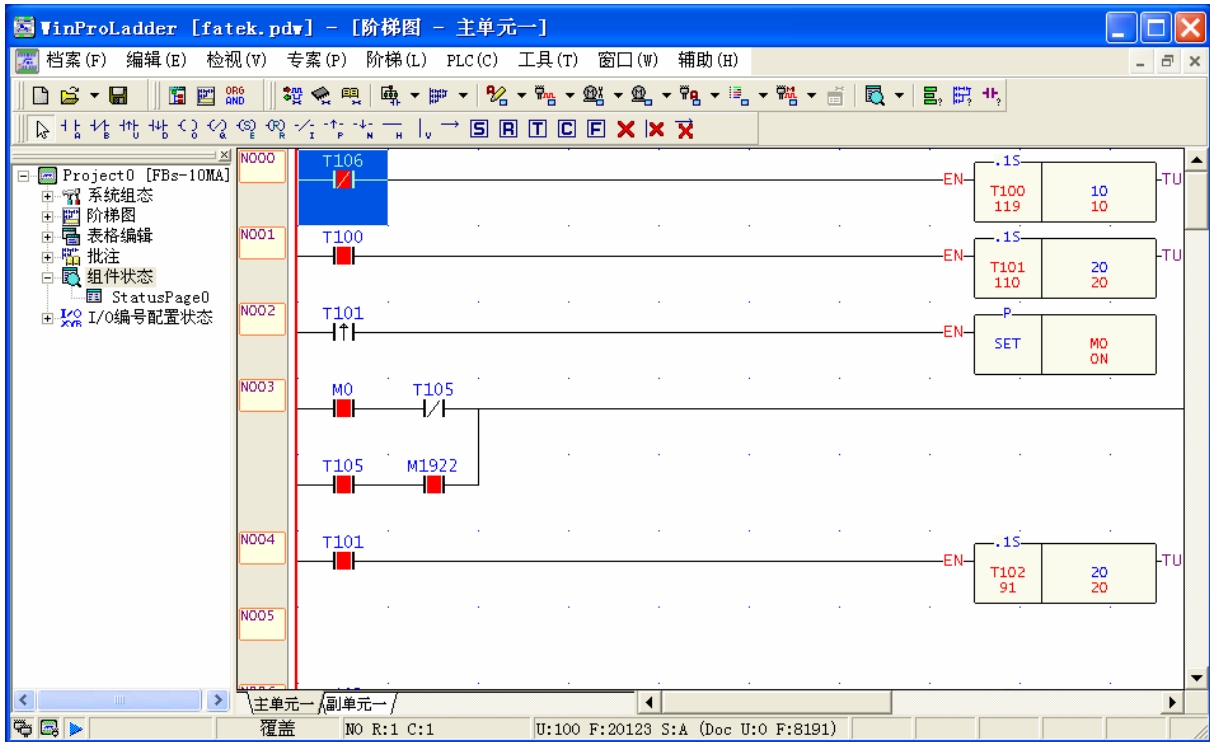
WinProLadder [fatek.pdw] - [阶梯图 - 主单元一]

档案(F) 编辑(E) 检视(V) 专案(P) 阶梯(L) PLC(C) 工具(T) 窗口(W) 辅助(H)

ORG AND

Project0 [FBs-10MA]
系统组态
阶梯图
表格编辑
批注
组件状态
StatusPage0
I/O编号配置状态

N000
T106
EN
.1S
T100
119
10
10
TU

N001
T100
EN
.1S
T101
110
20
20
TU

N002
T101
EN
P
SET
M0
ON

N003
M0
T105
T105
M1922

N004
T101
EN
.1S
T102
91
20
20
TU

N005

主单元一 副单元一

覆盖 N0 R:1 C:1 U:100 F:20123 S:A (Doc U:0 F:8191)